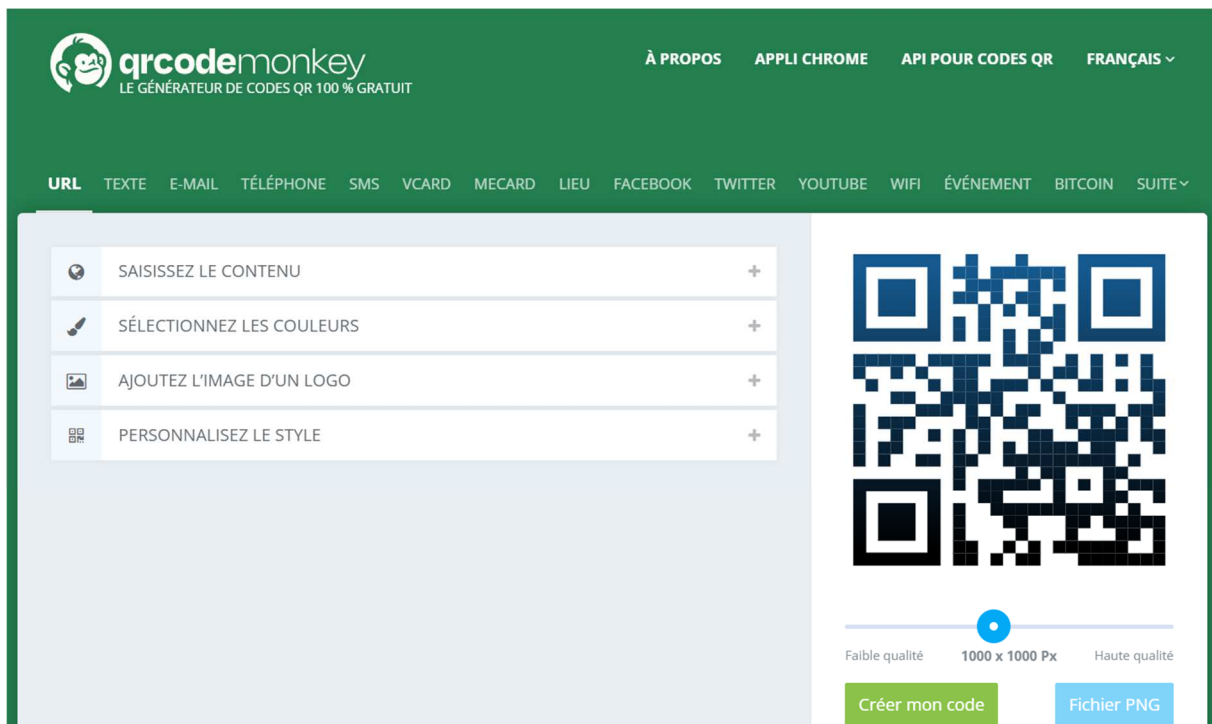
qrcodemonkey
LE GÉNÉRATEUR DE CODES QR 100 % GRATUIT

À PROPOS APPLI CHROME API POUR CODES QR FRANÇAIS

URL TEXTE E-MAIL TÉLÉPHONE SMS VCARD MECARD LIEU FACEBOOK TWITTER YOUTUBE WIFI ÉVÉNEMENT BITCOIN SUITE

SAISISSEZ LE CONTENU +

SÉLECTIONNEZ LES COULEURS +

AJOUTEZ L'IMAGE D'UN LOGO +

PERSONNALISEZ LE STYLE +

Faible qualité 1000 x 1000 Px Haute qualité

Créer mon code Fichier PNG